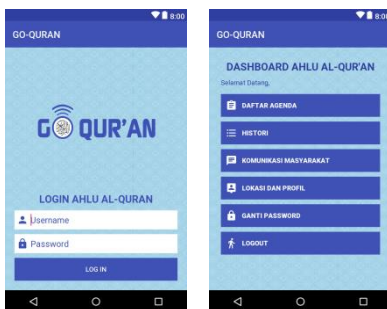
8:00

GO-QURAN

GO QUR'AN

LOGIN AHLU AL-QURAN

Username

Password

LOG IN

8:00

GO-QURAN

DASHBOARD AHLU AL-QUR'AN

Selamat Datang,

DAFTAR AGENDA

HISTORI

KOMUNIKASI MASYARAKAT

LOKASI DAN PROFIL

GANTI PASSWORD

LOGOUT